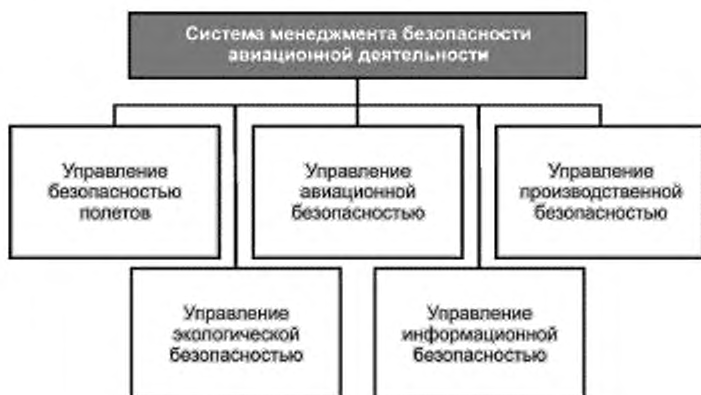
Система менеджмента безопасности авиационной деятельности

Управление безопасностью полетов

Управление авиационной безопасностью

Управление производственной безопасностью

Управление экологической безопасностью

Управление информационной безопасностью